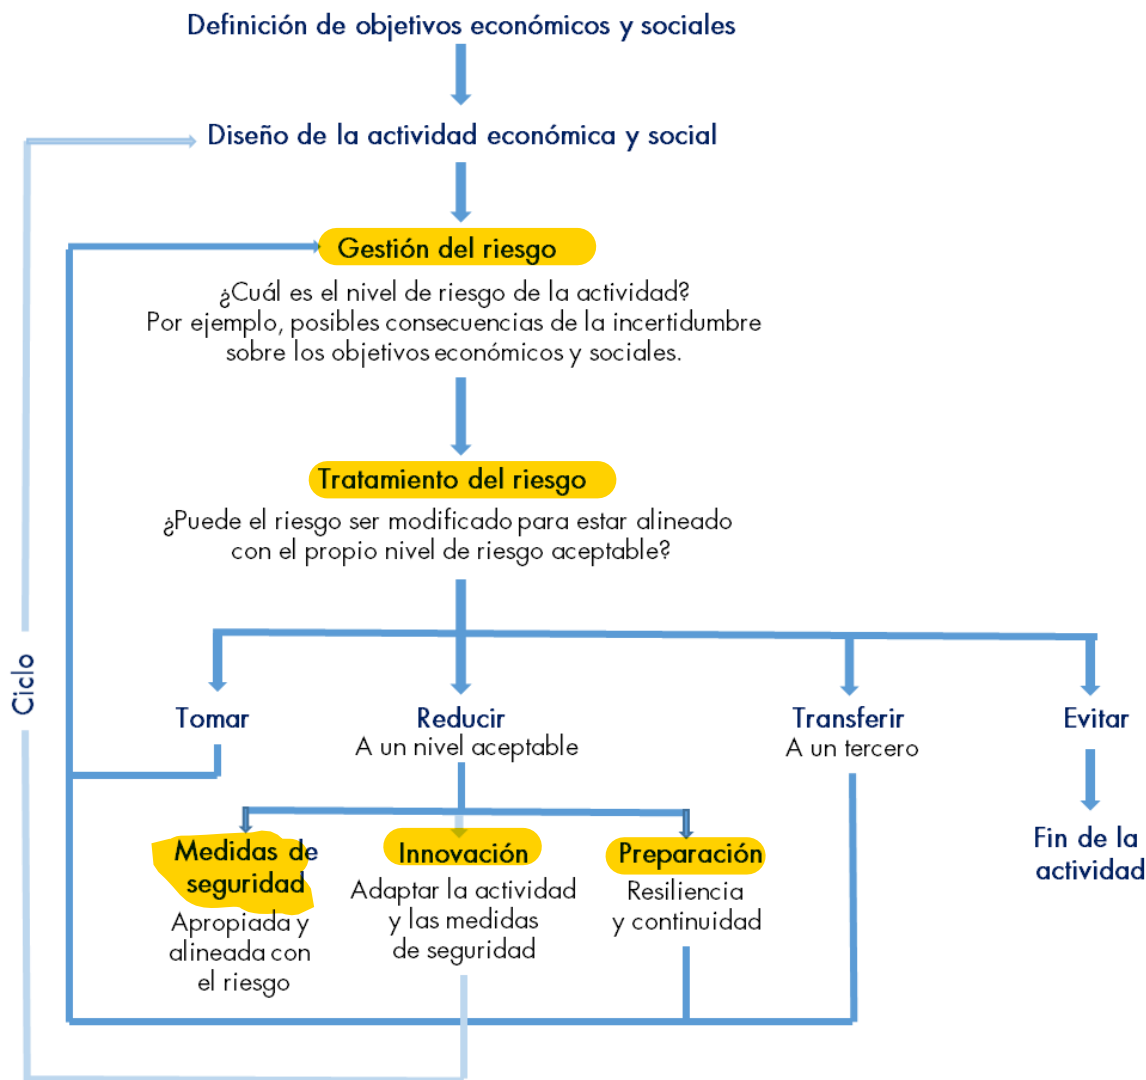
Definición de objetivos económicos y sociales

Diseño de la actividad económica y social

Gestión del riesgo

¿Cuál es el nivel de riesgo de la actividad? Por ejemplo, posibles consecuencias de la incertidumbre sobre los objetivos económicos y sociales.

Tratamiento del riesgo

¿Puede el riesgo ser modificado para estar alineado con el propio nivel de riesgo aceptable?

Ciclo

Tomar

Reducir
A un nivel aceptable

Transferir
A un tercero

Evitar

Fin de la actividad

Medidas de seguridad
Apropiada y alineada con el riesgo

Innovación
Adaptar la actividad y las medidas de seguridad

Preparación
Resiliencia y continuidad